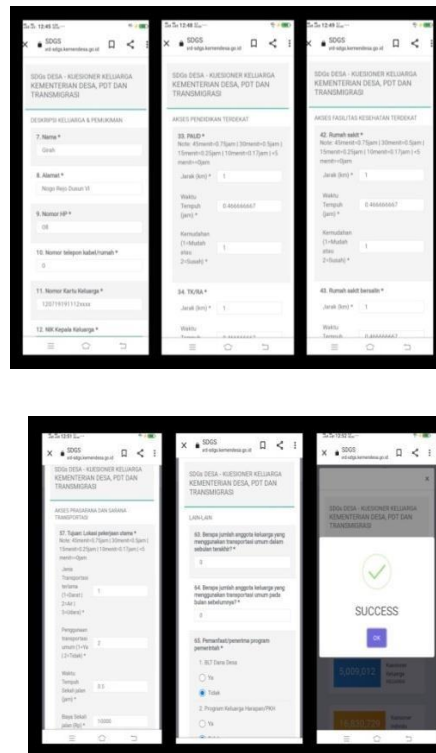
SDGS
sid-sdgs.kemendesa.go.id

SDGs DESA - KUESIONER KELUARGA
KEMENTERIAN DESA, PDT DAN TRANSMIGRASI

DESKRIPSI KELUARGA & PEMUKIMAN

7. Nama *
Girah

8. Alamat *
Nogo Rejo Dusun VI

9. Nomor HP *
08

10. Nomor telepon kabel/rumah *
0

11. Nomor Kartu Keluarga *
120719191112xxxx

12. NIK Kepala Keluarga *

SDGS
sid-sdgs.kemendesa.go.id

SDGs DESA - KUESIONER KELUARGA
KEMENTERIAN DESA, PDT DAN TRANSMIGRASI

AKSES PENDIDIKAN TERDEKAT

33. PAUD *
Note: 45menit=0.75jam | 30menit=0.5jam | 15menit=0.25jam | 10menit=0.17jam | <5 menit=0jam

Jarak (km) * 1

Waktu Tempuh (jam) * 0.466666667

Kemudahan (1=Mudah atau 2=Susah) * 1

34. TK/RA *

Jarak (km) * 1

Waktu Tempuh

SDGS
sid-sdgs.kemendesa.go.id

SDGs DESA - KUESIONER KELUARGA
KEMENTERIAN DESA, PDT DAN TRANSMIGRASI

AKSES FASILITAS KESEHATAN TERDEKAT

42. Rumah sakit *
Note: 45menit=0.75jam | 30menit=0.5jam | 15menit=0.25jam | 10menit=0.17jam | <5 menit=0jam

Jarak (km) * 1

Waktu Tempuh (jam) * 0.466666667

Kemudahan (1=Mudah atau 2=Susah) * 1

43. Rumah sakit bersalin *

Jarak (km) * 1

Waktu Tempuh

SDGS
sid-sdgs.kemendesa.go.id

SDGs DESA - KUESIONER KELUARGA
KEMENTERIAN DESA, PDT DAN TRANSMIGRASI

AKSES PRASARANA DAN SARANA TRANSPORTASI

57. Tujuan Lokasi pekerjaan utama *
Note: 45menit=0.75jam | 30menit=0.5jam | 15menit=0.25jam | 10menit=0.17jam | <5 menit=0jam

Jenis Transportasi terlama (1=Darat | 2=Air | 3=Udara) *

Penggunaan transportasi umum (1=Ya | 2=Tidak) * 2

Waktu Tempuh Sekali jalan (jam) * 0.5

Biaya Sekali jalan (Rp) * 10000

SDGS
sid-sdgs.kemendesa.go.id

SDGs DESA - KUESIONER KELUARGA
KEMENTERIAN DESA, PDT DAN TRANSMIGRASI

LAIN-LAIN

63. Berapa jumlah anggota keluarga yang menggunakan transportasi umum dalam sebulan terakhir? *
0

64. Berapa jumlah anggota keluarga yang menggunakan transportasi umum pada bulan sebelumnya? *
0

65. Pemanfaat/penerima program pemerintah *

1. BLT Dana Desa
Ya
Tidak

2. Program Keluarga Harapan/PKH
Ya

SDGS
sid-sdgs.kemendesa.go.id

SDGs DESA - KUESIONER KELUARGA
KEMENTERIAN DESA, PDT DAN TRANSMIGRASI

SUCCESS

OK

5,009,072
16,830,726